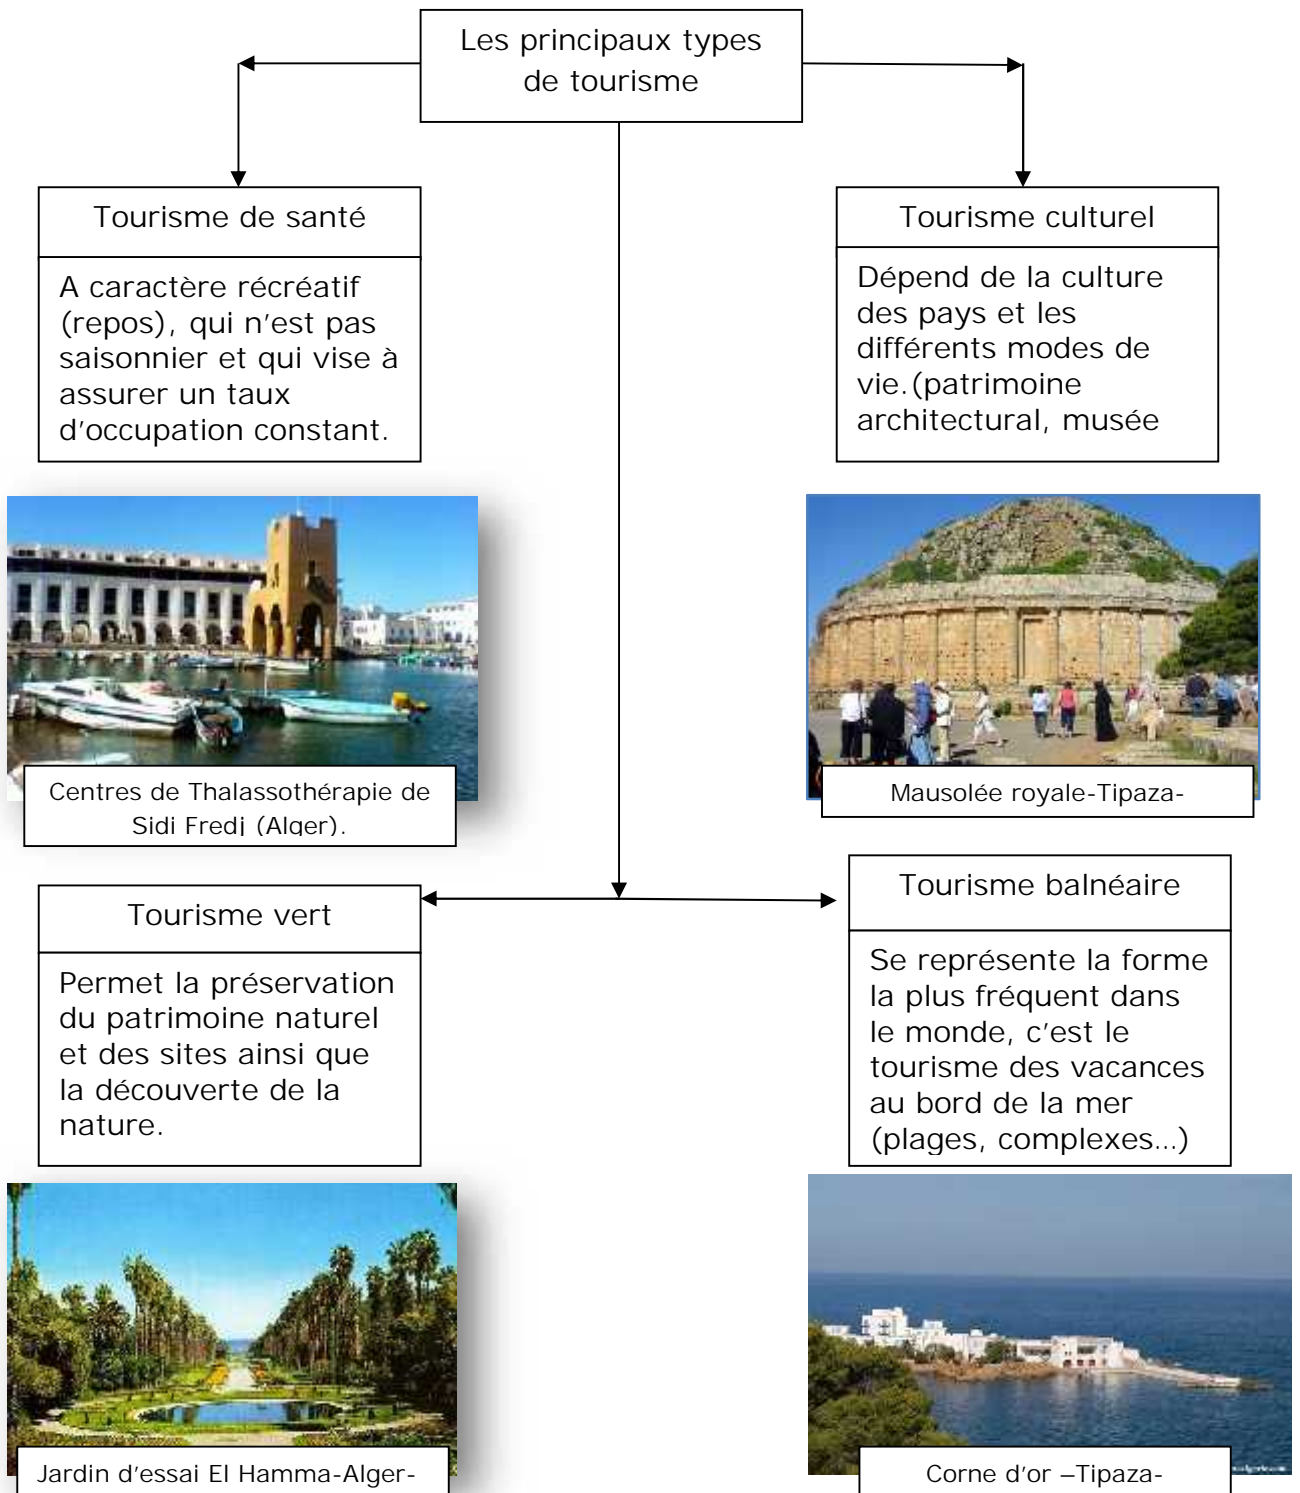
Les principaux types de tourisme

Tourisme de santé

A caractère récréatif (repos), qui n'est pas saisonnier et qui vise à assurer un taux d'occupation constant.

Tourisme culturel

Dépend de la culture des pays et les différents modes de vie.(patrimoine architectural, musée

Centres de Thalassothérapie de Sidi Fredj (Alger).

Mausolée royale-Tipaza-

Tourisme vert

Permet la préservation du patrimoine naturel et des sites ainsi que la découverte de la nature.

Tourisme balnéaire

Se représente la forme la plus fréquent dans le monde, c'est le tourisme des vacances au bord de la mer (plages, complexes...)

Jardin d'essai El Hamma-Alger-

Corne d'or –Tipaza-